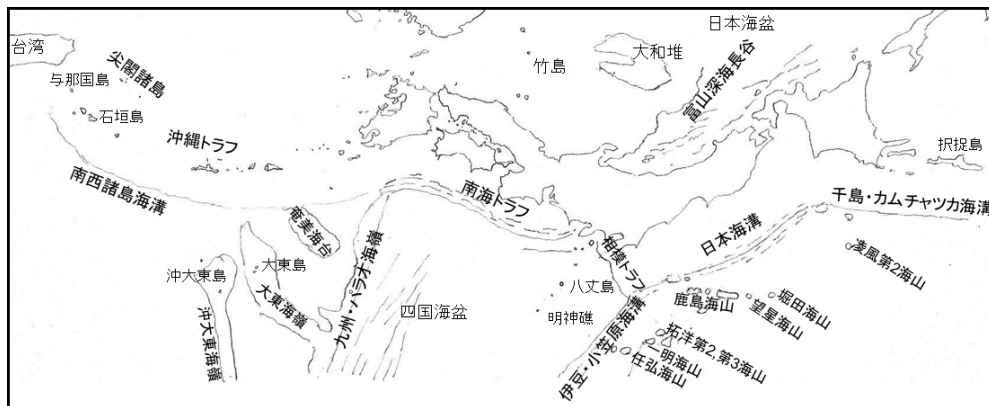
台湾
尖閣諸島
与那国島
石垣島
沖縄トラフ
南西諸島海溝
竹島
大和堆
日本海盆
富山深海長谷
択捉島
南海トラフ
千島・カムチャツカ海溝
奄美海台
九州・パラオ海嶺
大東島
沖大東島
大東海嶺
沖大東海嶺
四国海盆
相模トラフ
日本海溝
八丈島
明神礁
伊豆・小笠原海溝
鹿島海山
凌風第2海山
堀田海山
望星海山
拓洋第2,第3海山
明海山
任弘海山